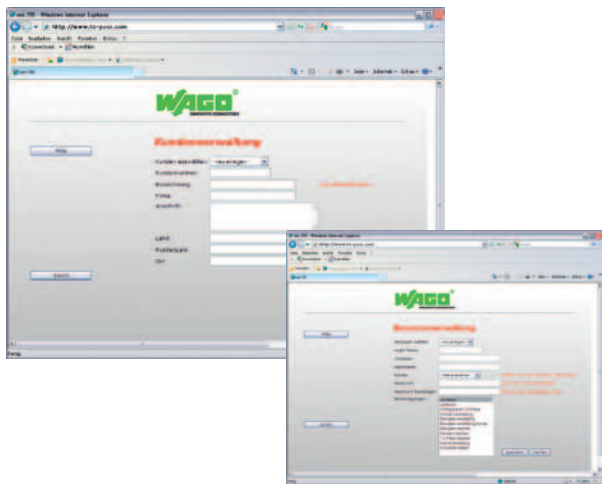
ToCo TEF - Windows Internet Explorer
http://www.to-puco.com
Datei Bearbeiten Ansicht Favoriten Extras ?
Favoriten
Seite Sicherheit Extras
WAGO
Kundenverwaltung
Home
Kunden auswählen: neu anlegen
Kundennummer
Bezeichnung
Firma
Anschrift
Land
Postleitzahl
Ort
Speichern
Fertig

ToCo TEF - Windows Internet Explorer
http://www.to-puco.com
Datei Bearbeiten Ansicht Favoriten Extras ?
Favoriten
Seite Sicherheit Extras
WAGO
Benutzerverwaltung
Home
Benutzer wählen: neu anlegen
Login Name
Vorname
Nachname
Kunden
Passwort
Passwort bestätigen
Berechtigungen
Speichern
Abbrechen
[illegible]